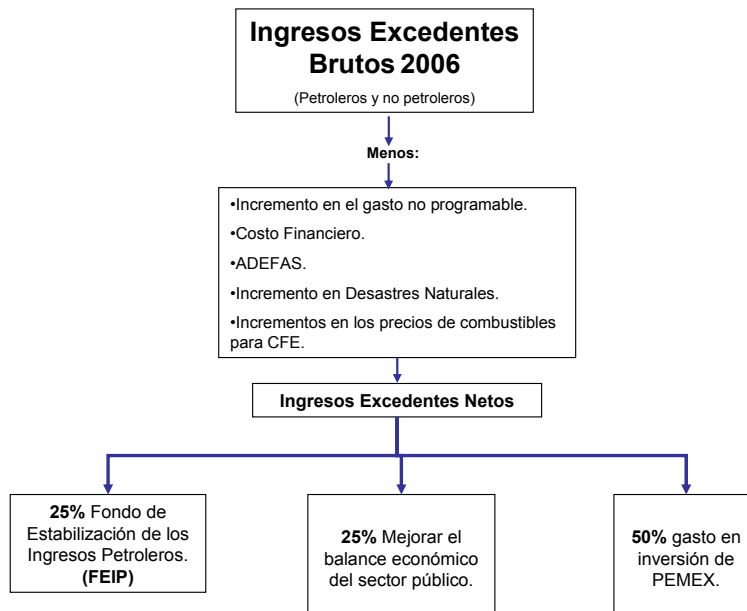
Ingresos Excedentes Brutos 2006

(Petroleros y no petroleros)

Menos:

•Incremento en el gasto no programable.

•Costo Financiero.

•ADEFAS.

•Incremento en Desastres Naturales.

•Incrementos en los precios de combustibles para CFE.

Ingresos Excedentes Netos

25% Fondo de Estabilización de los Ingresos Petroleros. (FEIP)

25% Mejorar el balance económico del sector público.

50% gasto en inversión de PEMEX.